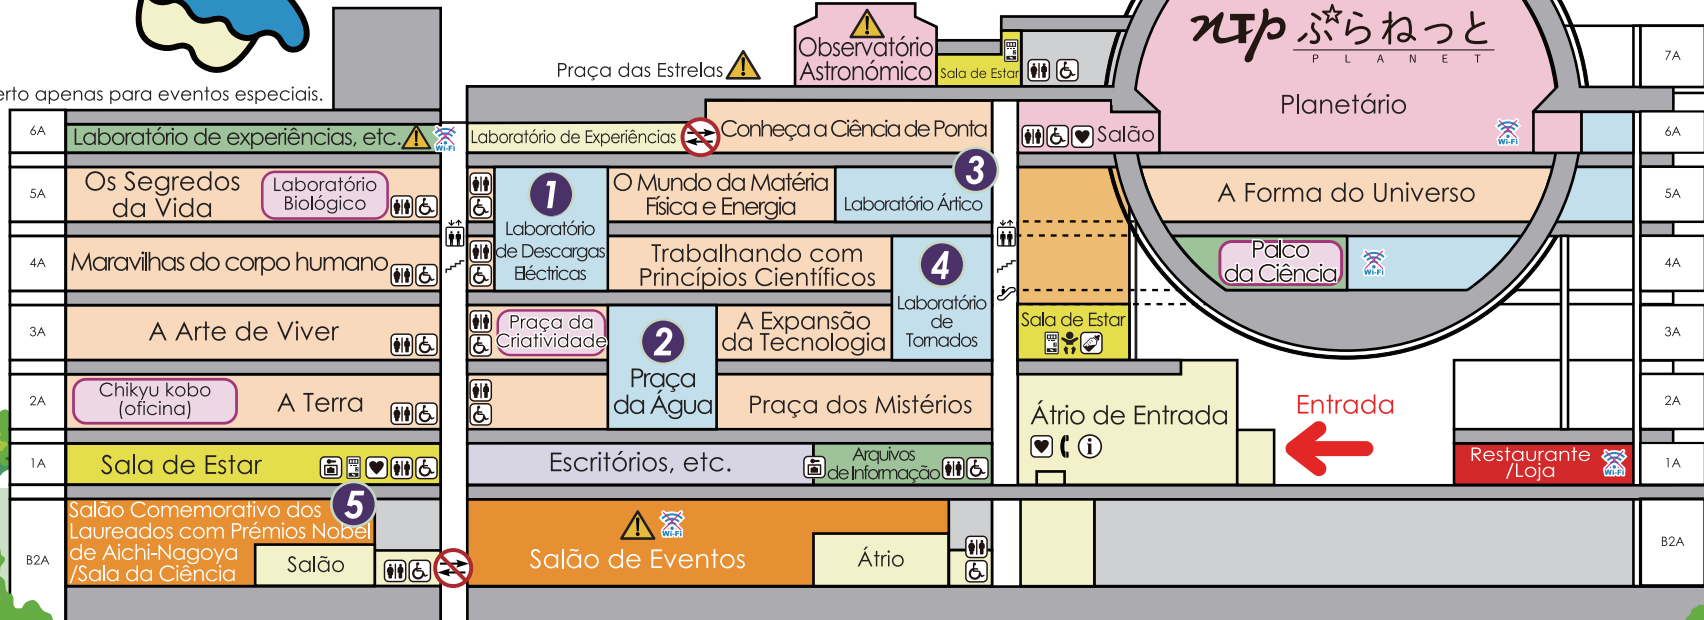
erto apenas para eventos especiais.

Praça das Estrelas

Observatório Astronómico

Sala de Estar

ぷらねっと
P L A N E T

Planetário

7A

6A
Laboratório de experiências, etc.
Laboratório de Experiências
Conheça a Ciência de Ponta
Salão
6A

5A
Os Segredos da Vida
Laboratório Biológico
1
Laboratório de Descargas Eléctricas
O Mundo da Matéria Física e Energia
Laboratório Ártico
3
A Forma do Universo
5A

4A
Maravilhas do corpo humano
Trabalhando com Princípios Científicos
4
Laboratório de Tornados
Palco da Ciência
4A

3A
A Arte de Viver
Praça da Criatividade
2
Praça da Água
A Expansão da Tecnologia
Sala de Estar
3A

2A
Chikyu kobo (oficina)
A Terra
Praça dos Mistérios
Átrio de Entrada
Entrada
2A

1A
Sala de Estar
Escritórios, etc.
Arquivos de Informação
Restaurante /Loja
1A

B2A
5
Salão Comemorativo dos Laureados com Prémios Nobel de Aichi-Nagoya /Sala da Ciência
Salão
Salão de Eventos
Átrio
B2A

Wi-Fi